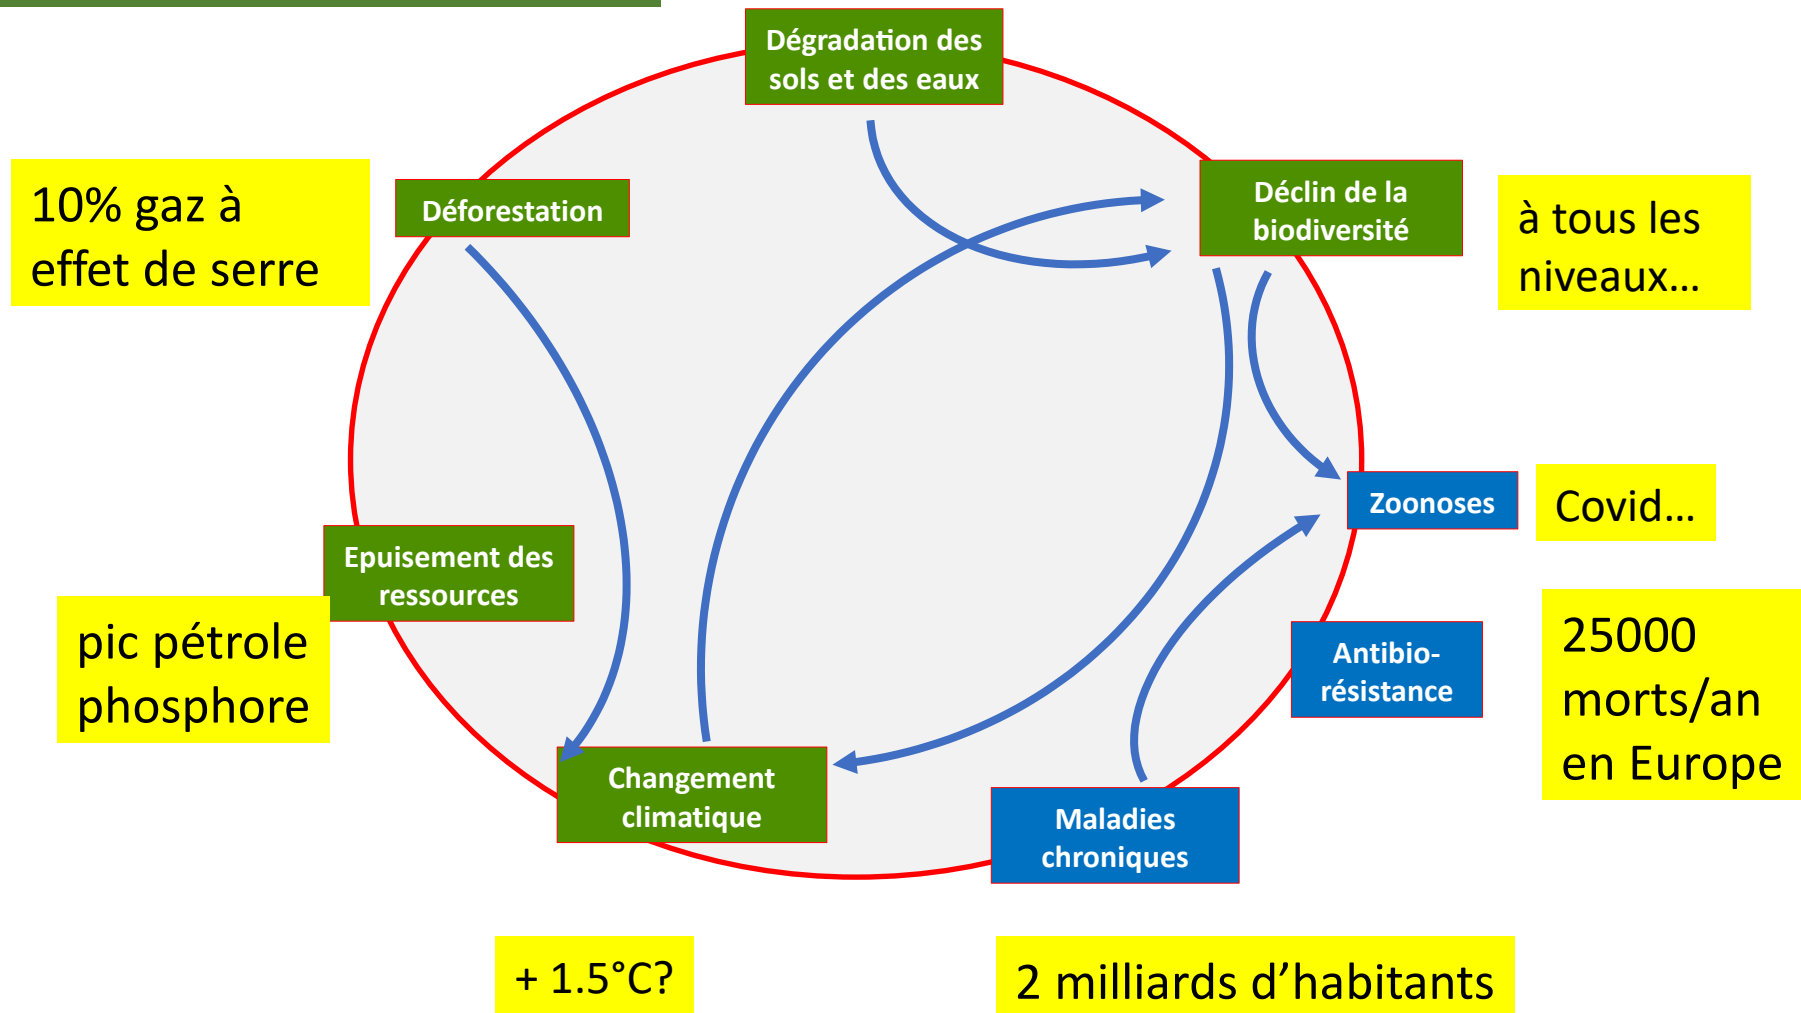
Dégradation des sols et des eaux

10% gaz à effet de serre

Déforestation

Déclin de la biodiversité

à tous les niveaux…

Zoonoses

Covid…

Epuisement des ressources

pic pétrole phosphore

Antibio-résistance

25000 morts/an en Europe

Changement climatique

Maladies chroniques

+ 1.5°C?

2 milliards d’habitants